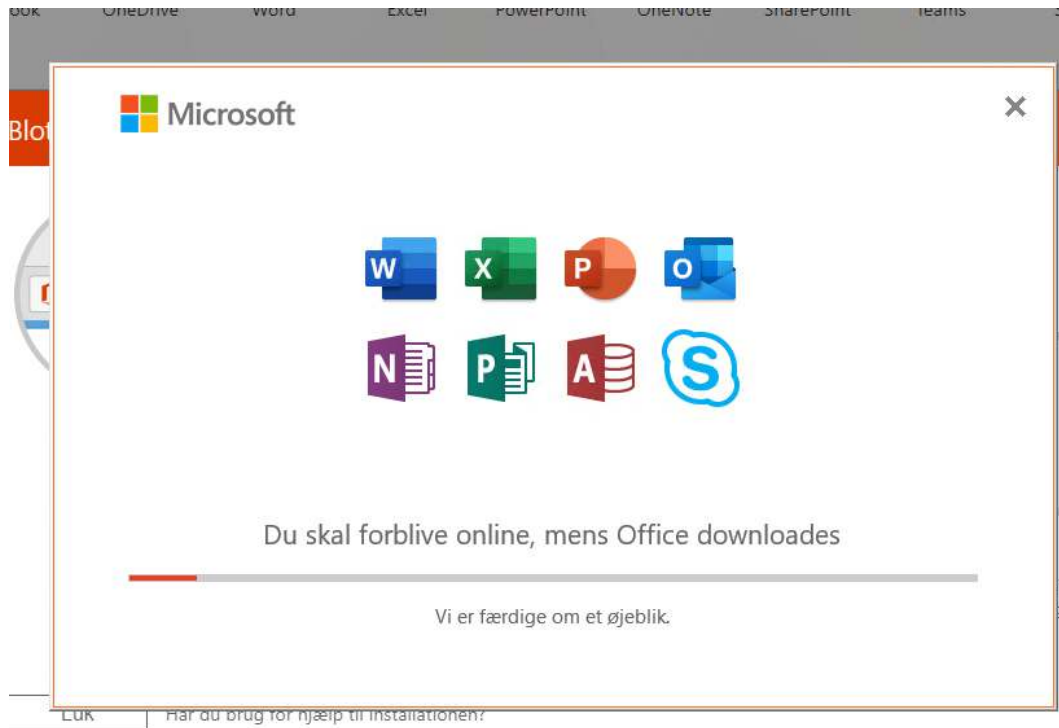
ook OneDrive Word Excel PowerPoint OneNote SharePoint Teams

Blo

Microsoft

×

W X P O

N P A S

Du skal forblive online, mens Office downloades

Vi er færdige om et øjeblik.

Luk | Har du brug for hjælp til installationen?